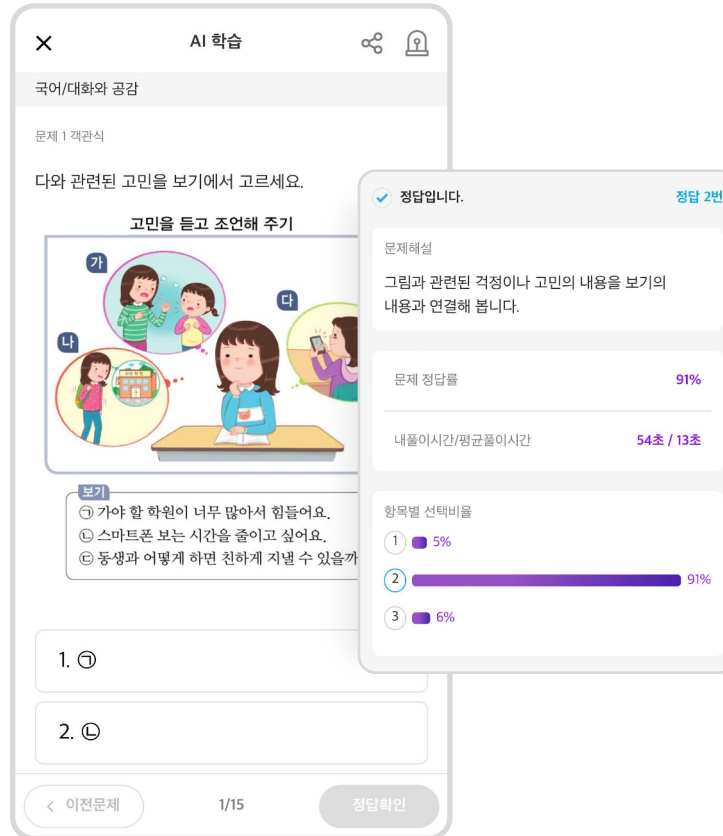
AI 학습

국어/대화와 공감

문제 1 객관식

다와 관련된 고민을 보기에서 고르세요.

고민을 듣고 조언해 주기

가

나

다

보기
㉠ 가야 할 학원이 너무 많아서 힘들어요.
㉡ 스마트폰 보는 시간을 줄이고 싶어요.
㉢ 동생과 어떻게 하면 친하게 지낼 수 있을까

1. ㉠

2. ㉡

< 이전문제

1/15

정답확인

정답입니다.

정답 2번

문제해설

그림과 관련된 걱정이나 고민의 내용을 보기의 내용과 연결해 봅니다.

문제 정답률

91%

내풀이시간/평균풀이시간

54초 / 13초

항목별 선택비율

1 5%

2 91%

3 6%